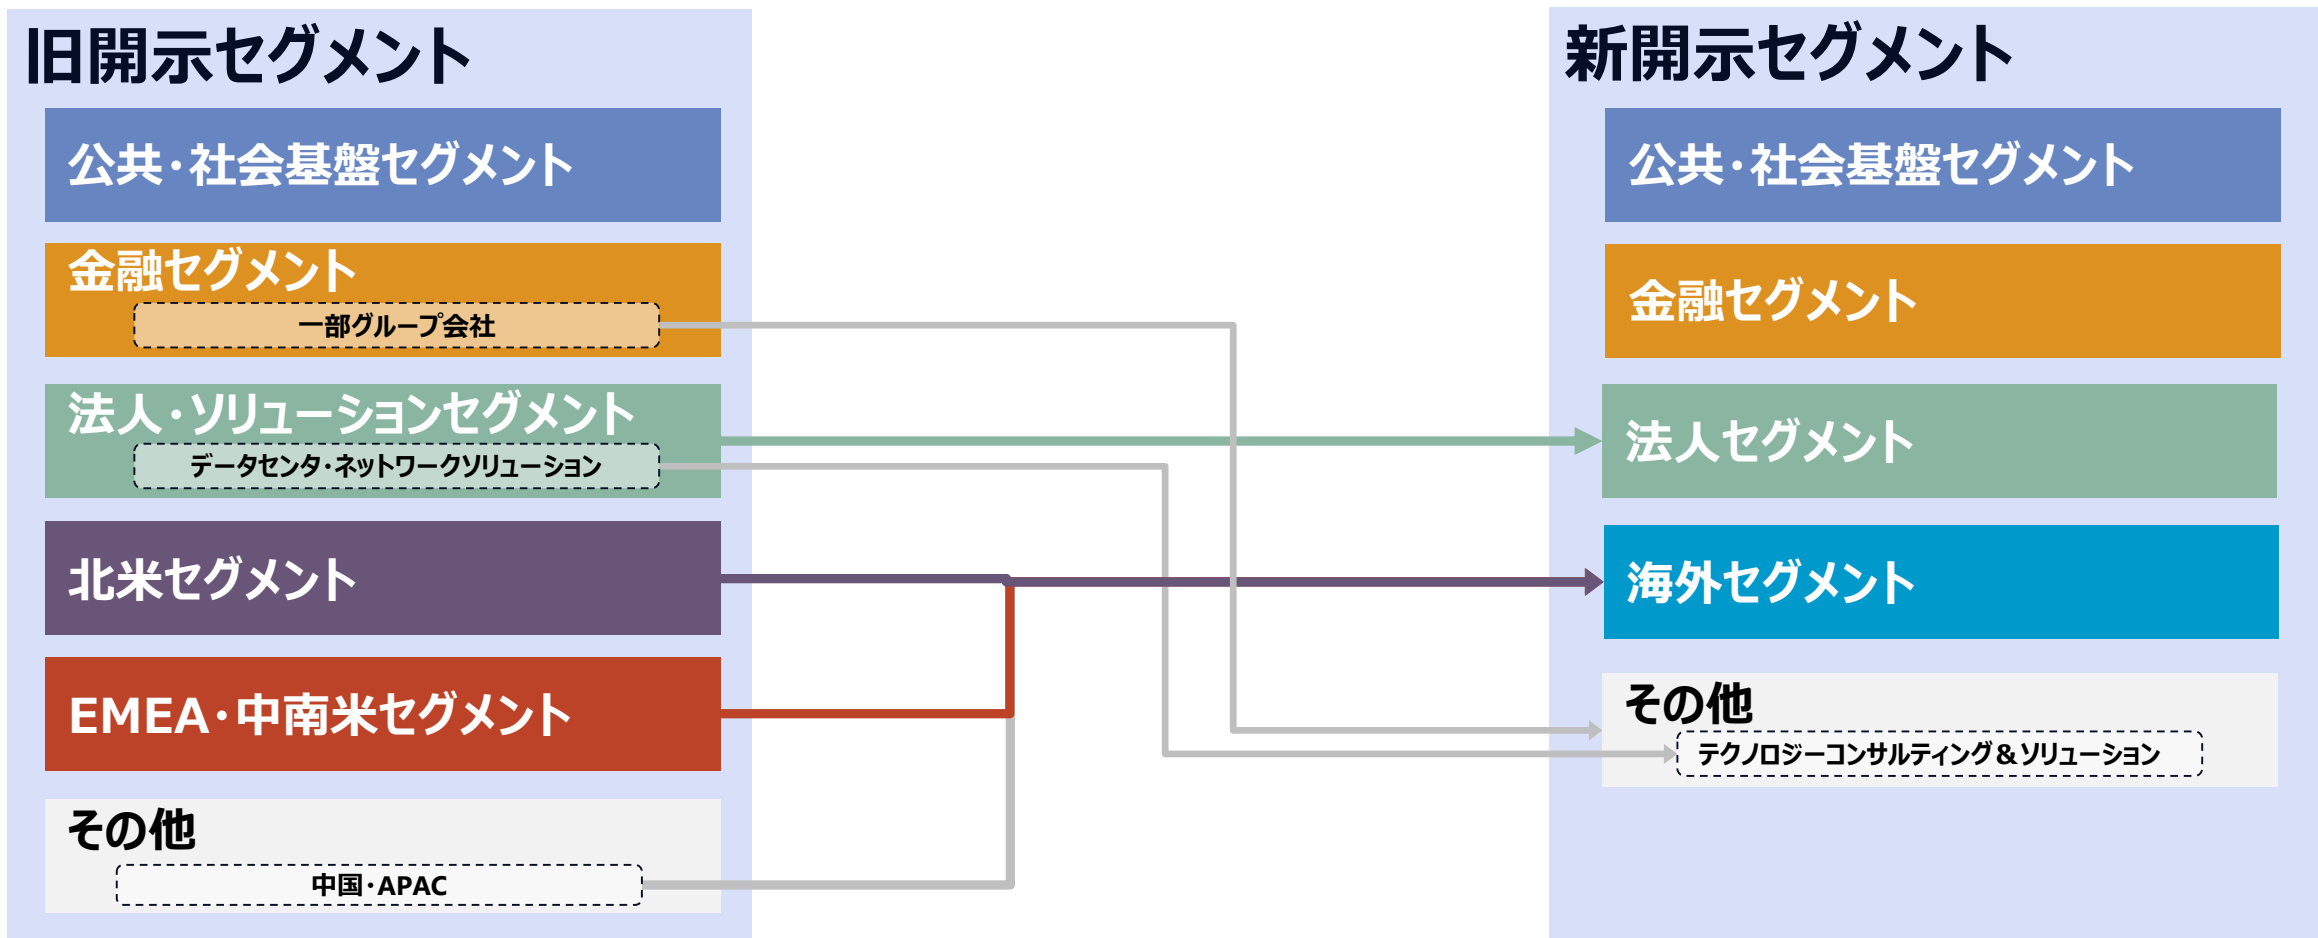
旧開示セグメント

公共・社会基盤セグメント

金融セグメント

一部グループ会社

法人・ソリューションセグメント

データセンタ・ネットワークソリューション

北米セグメント

EMEA・中南米セグメント

その他

中国・APAC

新開示セグメント

公共・社会基盤セグメント

金融セグメント

法人セグメント

海外セグメント

その他

テクノロジーコンサルティング＆ソリューション